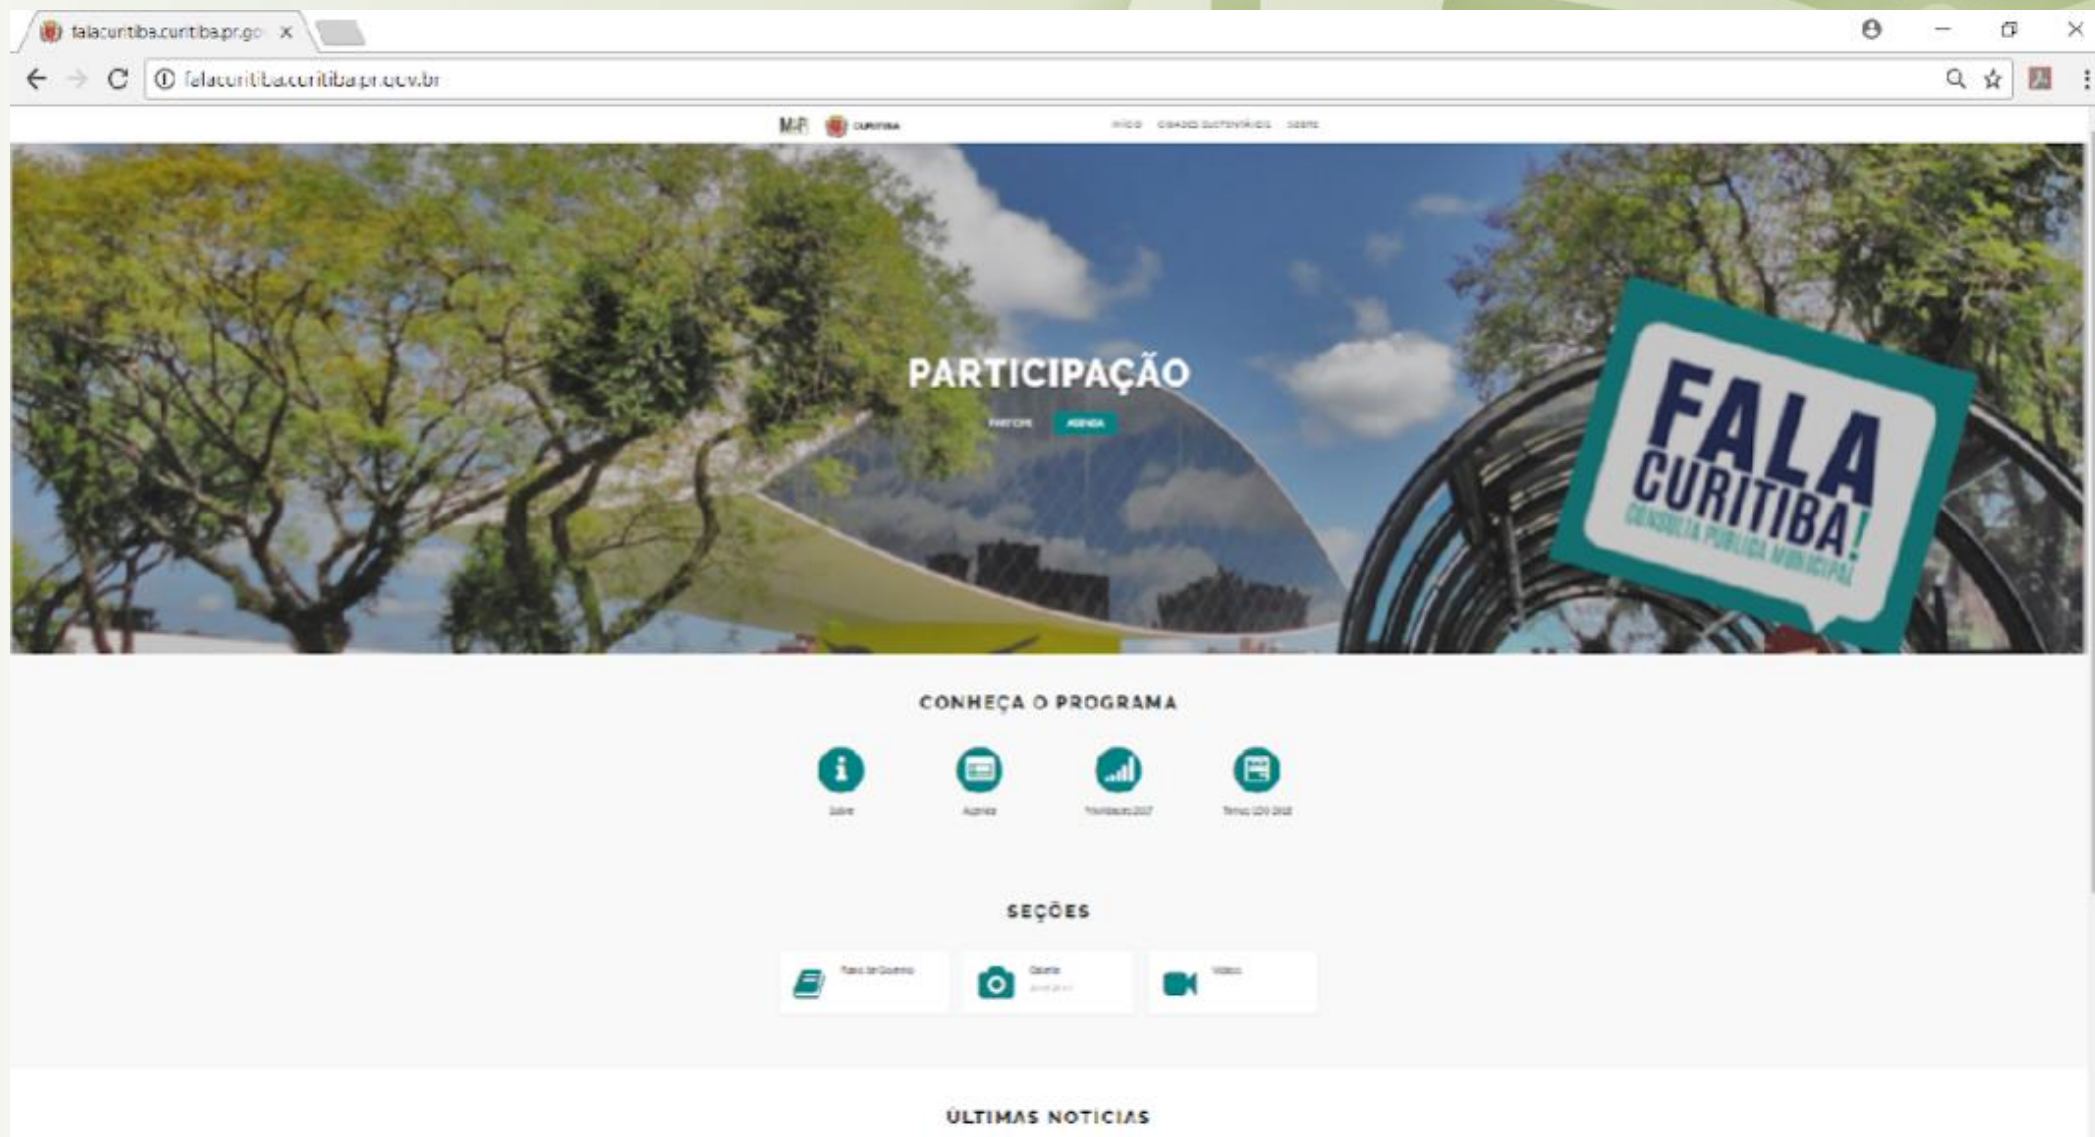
falacuritiba.curitiba.pr.go ×

falacuritiba.curitiba.pr.gov.br

MiR CURITIBA

INÍCIO CIDADES SUSTENTÁVEIS SOBRE

PARTICIPAÇÃO

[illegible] AGENDA

FALA CURITIBA!
CONSULTA PÚBLICA MUNICIPAL

CONHEÇA O PROGRAMA

Sobre

Agenda

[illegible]

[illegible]

SEÇÕES

Plano de Governo

Galeria

Vídeos

ÚLTIMAS NOTÍCIAS